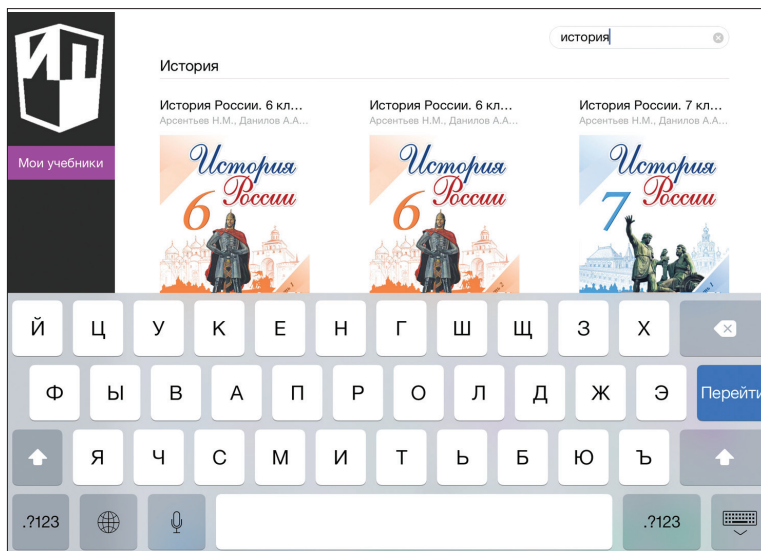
Мои учебники

история

История

История России. 6 кл...
Арсентьев Н.М., Данилов А.А...

История России

6

История России. 6 кл...
Арсентьев Н.М., Данилов А.А...

История России

6

История России. 7 кл...
Арсентьев Н.М., Данилов А.А...

История России

7

Й Ц У К Е Н Г Ш Щ З Х

Ф Ы В А П Р О Л Д Ж Э Перейти

Я Ч С М И Т Ь Б Ю Ъ

.?123 .?123